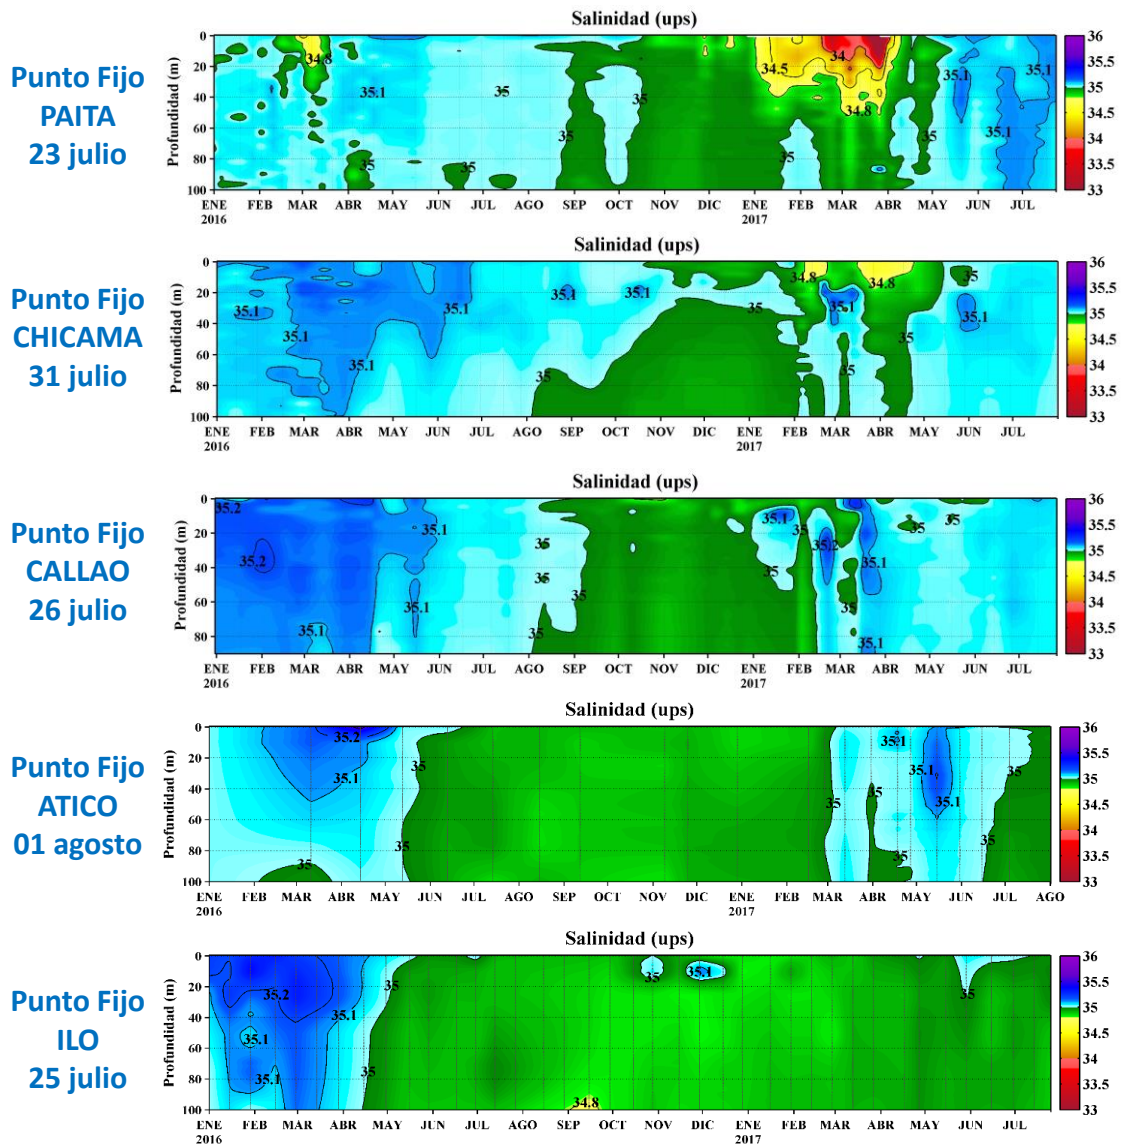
Punto Fijo
PAITA
23 julio

Salinidad (ups)

Profundidad (m)

0
20
40
60
80
100

34.8
35.1
35
35
35
35
35
34.5
34.
34.8
35
35.1
35
35.1
35.1

ENE 2016 FEB MAR ABR MAY JUN JUL AGO SEP OCT NOV DIC ENE 2017 FEB MAR ABR MAY JUN JUL

36
35.5
35
34.5
34
33.5
33

Punto Fijo
CHICAMA
31 julio

Salinidad (ups)

Profundidad (m)

0
20
40
60
80
100

35.1
35.1
35.1
35.1
35.1
35.1
35
34.8
34.8
35.1
35
35
35
35.1
35

ENE 2016 FEB MAR ABR MAY JUN JUL AGO SEP OCT NOV DIC ENE 2017 FEB MAR ABR MAY JUN JUL

36
35.5
35
34.5
34
33.5
33

Punto Fijo
CALLAO
26 julio

Salinidad (ups)

Profundidad (m)

0
20
40
60
80

35.2
35.2
35.1
35.1
35.1
35
35
35
35
35.1
35
35.2
35
35.1
35
35.1
35
35

ENE 2016 FEB MAR ABR MAY JUN JUL AGO SEP OCT NOV DIC ENE 2017 FEB MAR ABR MAY JUN JUL

36
35.5
35
34.5
34
33.5
33

Punto Fijo
ATICO
01 agosto

Salinidad (ups)

Profundidad (m)

0
20
40
60
80
100

35.2
35.1
35
35
35
35.1
35.1
35.1
35
35
35
35
35

ENE 2016 FEB MAR ABR MAY JUN JUL AGO SEP OCT NOV DIC ENE 2017 FEB MAR ABR MAY JUN JUL AGO

36
35.5
35
34.5
34
33.5
33

Punto Fijo
ILO
25 julio

Salinidad (ups)

Profundidad (m)

0
20
40
60
80
100

35.2
35.1
35.1
35.1
35
35
34.8
35
35.1
35

ENE 2016 FEB MAR ABR MAY JUN JUL AGO SEP OCT NOV DIC ENE 2017 FEB MAR ABR MAY JUN JUL

36
35.5
35
34.5
34
33.5
33